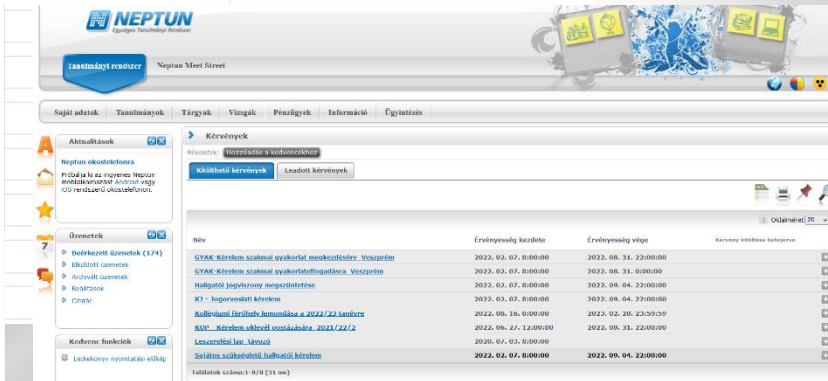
NEPTUN
Egységes Tanulmányi Rendszer

Tanulmányi rendszer
Neptun Meet Street

Saját adatok | Tanulmányok | Tárgyak | Vizsgák | Pénzügyek | Információ | Ügyintézés

Aktualitások
Neptun okostelefonra
Próbálja ki az ingyenes Neptun alkalmazást Android vagy iOS rendszerű okostelefonon.

Üzenetek
Beérkezett üzenetek (174)
Elküldött üzenetek
Archivált üzenetek
Beállítások
Címtár

Kedvenc funkciók
Leckekönyv nyomtatási előkép

Kérvények
Műveletek: Hozzáadás a kedvencekhez
Kitölthető kérvények | Leadott kérvények

Oldalméret 20

| Név | Érvényesség kezdete | Érvényesség vége | Kérvény kitöltése befejezve |
|---|---|---|---|
| GYAK-Kérelem szakmai gyakorlat megkezdésére_Veszprém | 2022. 02. 07. 8:00:00 | 2022. 08. 31. 22:00:00 | |
| GYAK-Kérelem szakmai gyakorlatelfogadásra_Veszprém | 2022. 02. 07. 8:00:00 | 2022. 08. 31. 0:00:00 | |
| Hallgatói jogviszony megszüntetése | 2022. 02. 07. 8:00:00 | 2022. 09. 04. 22:00:00 | |
| KI - Jogorvoslati kérelem | 2022. 02. 07. 8:00:00 | 2022. 09. 04. 22:00:00 | |
| Kollégiumi férőhely lemondása a 2022/23 tanévre | 2022. 08. 16. 8:00:00 | 2022. 08. 28. 23:59:59 | |
| KOP - Kérelem oklevél postázására_2021/22/2 | 2022. 06. 27. 12:00:00 | 2022. 08. 31. 22:00:00 | |
| Leszerelési lap_távozó | 2020. 07. 03. 8:00:00 | | |
| Sajátos szükségletű hallgatói kérelem | 2022. 02. 07. 8:00:00 | 2022. 09. 04. 22:00:00 | |

Találatok száma:1-8/8 (31 ms)